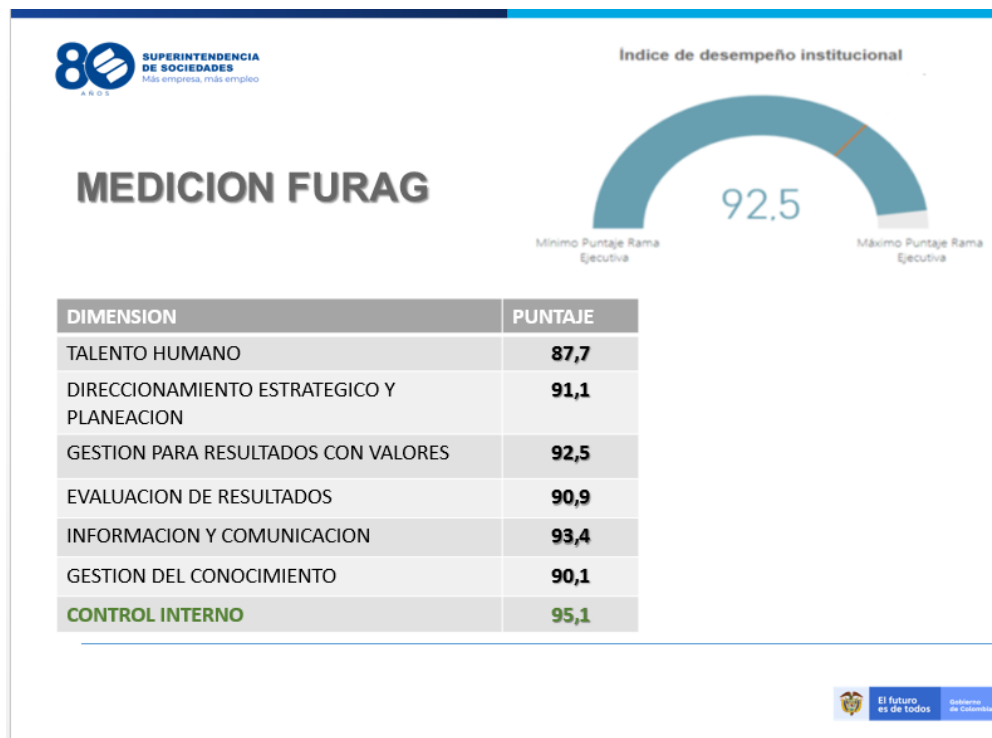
80 AÑOS SUPERINTENDENCIA DE SOCIEDADES Más empresa, más empleo

Índice de desempeño institucional

MEDICION FURAG

92.5

Mínimo Puntaje Rama Ejecutiva

Máximo Puntaje Rama Ejecutiva

| DIMENSION | PUNTAJE |
|---|---|
| TALENTO HUMANO | 87,7 |
| DIRECCIONAMIENTO ESTRATEGICO Y PLANEACION | 91,1 |
| GESTION PARA RESULTADOS CON VALORES | 92,5 |
| EVALUACION DE RESULTADOS | 90,9 |
| INFORMACION Y COMUNICACION | 93,4 |
| GESTION DEL CONOCIMIENTO | 90,1 |
| CONTROL INTERNO | 95,1 |

El futuro es de todos Gobierno de Colombia